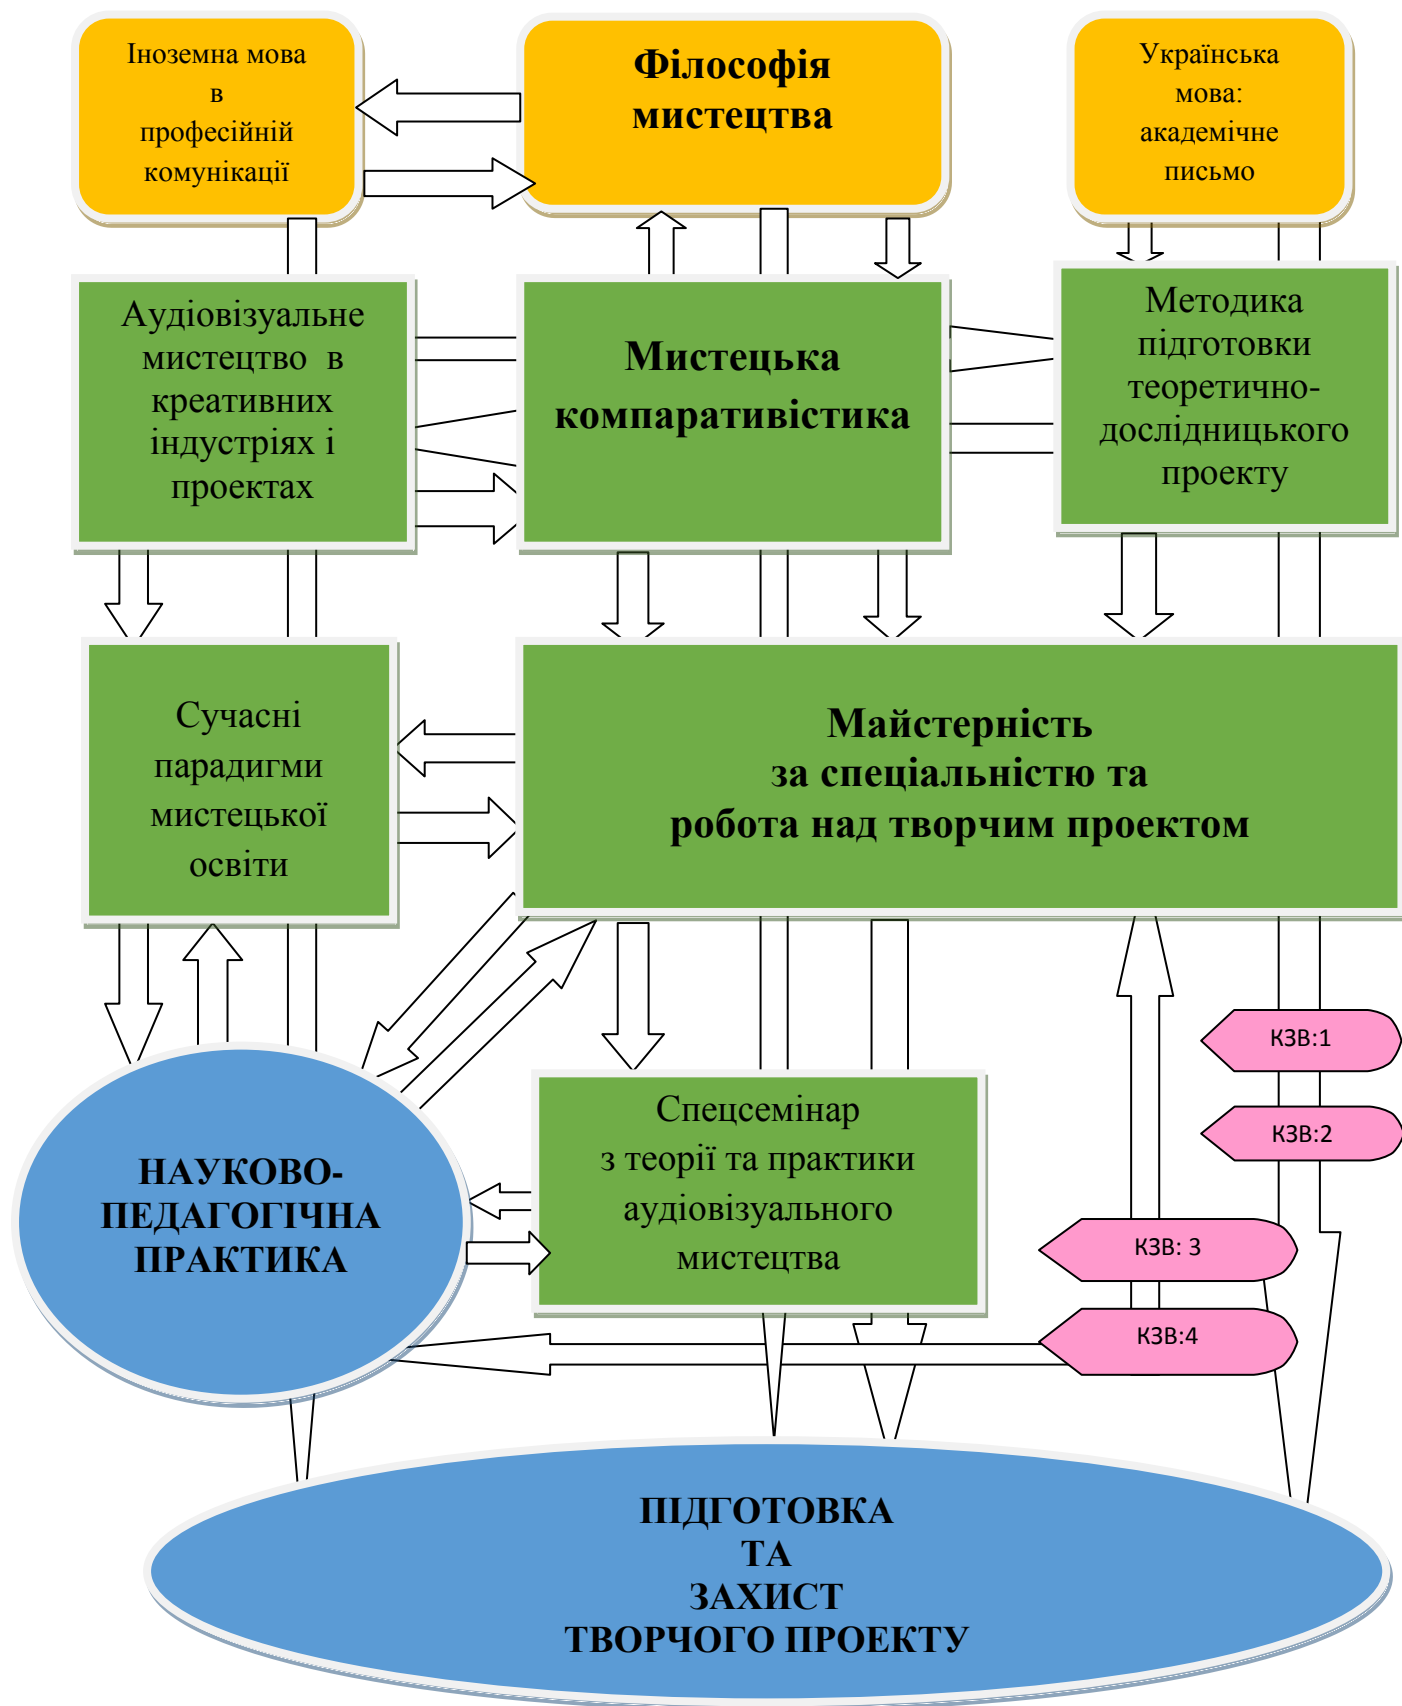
Іноземна мова в професійній комунікації

Філософія мистецтва

Українська мова: академічне письмо

Аудіовізуальне мистецтво в креативних індустріях і проектах

Мистецька компаративістика

Методика підготовки теоретично-дослідницького проекту

Сучасні парадигми мистецької освіти

Майстерність за спеціальністю та робота над творчим проектом

КЗВ:1

КЗВ:2

НАУКОВО-ПЕДАГОГІЧНА ПРАКТИКА

Спецсемінар з теорії та практики аудіовізуального мистецтва

КЗВ: 3

КЗВ:4

ПІДГОТОВКА ТА ЗАХИСТ ТВОРЧОГО ПРОЕКТУ